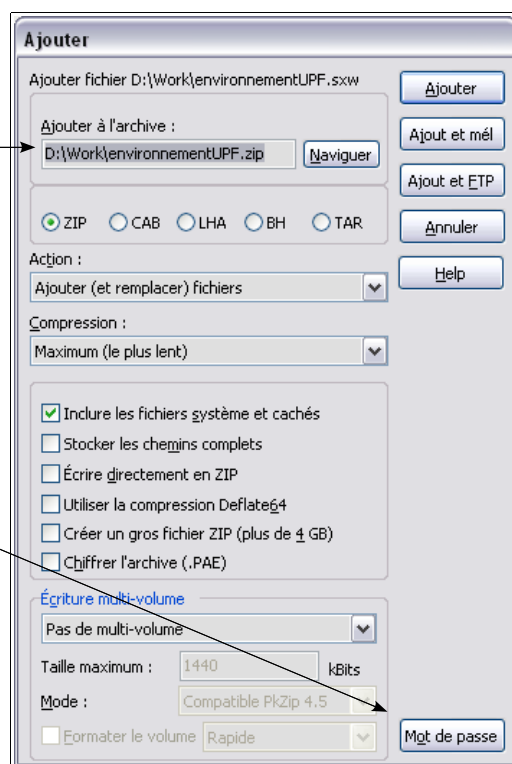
Ajouter

Ajouter fichier D:\Work\environnementUPF.sxw

Ajouter à l'archive :

D:\Work\environnementUPF.zip

Naviguer

ZIP CAB LHA BH TAR

Action :

Ajouter (et remplacer) fichiers

Compression :

Maximum (le plus lent)

Inclure les fichiers système et cachés

Stocker les chemins complets

Écrire directement en ZIP

Utiliser la compression Deflate64

Créer un gros fichier ZIP (plus de 4 GB)

Chiffrer l'archive (.PAE)

Écriture multi-volume

Pas de multi-volume

Taille maximum : 1440 kBits

Mode : Compatible PkZip 4.5

Formater le volume Rapide

Ajouter

Ajout et mél

Ajout et FTP

Annuler

Help

Mot de passe